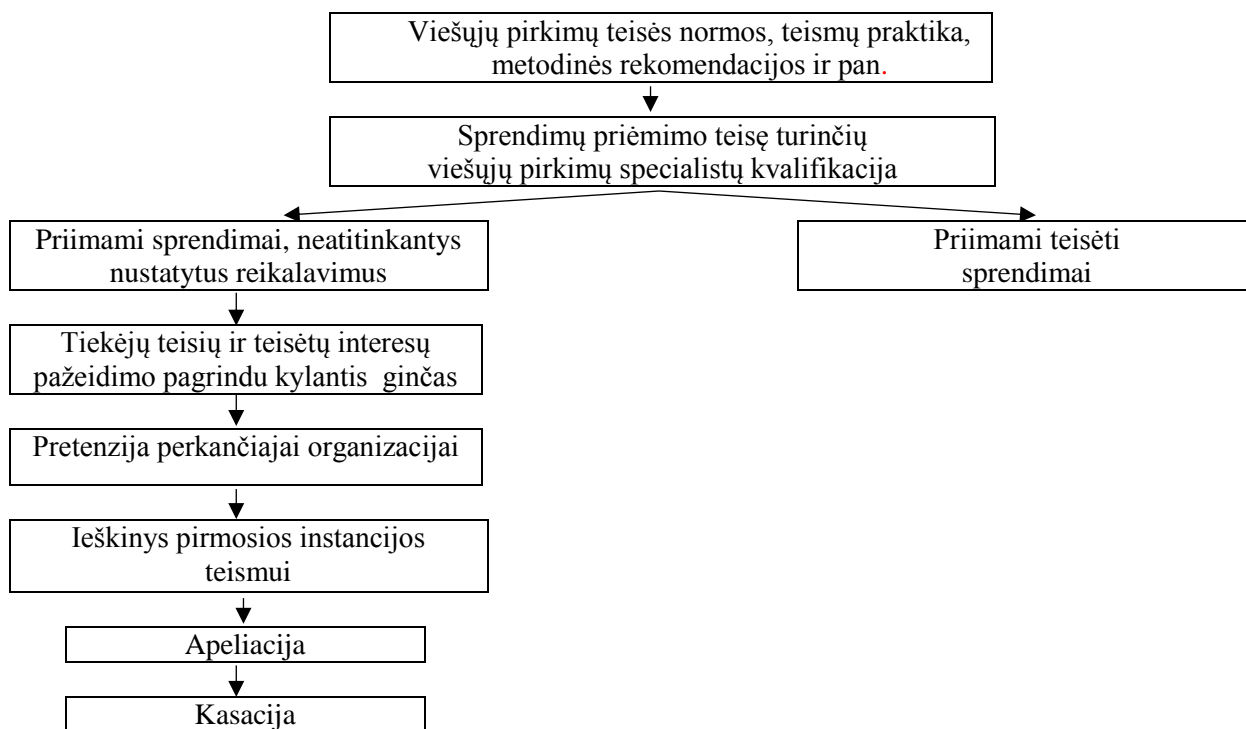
Viešųjų pirkimų teisės normos, teismų praktika, metodinės rekomendacijos ir pan.

Sprendimų priėmimo teisę turinčių viešųjų pirkimų specialistų kvalifikacija

Priimami sprendimai, neatitinkantys nustatytus reikalavimus

Priimami teisėti sprendimai

Tiekėjų teisių ir teisėtų interesų pažeidimo pagrindu kylantis ginčas

Pretenzija perkančiajai organizacijai

Ieškinys pirmosios instancijos teismui

Apeliacija

Kasacija